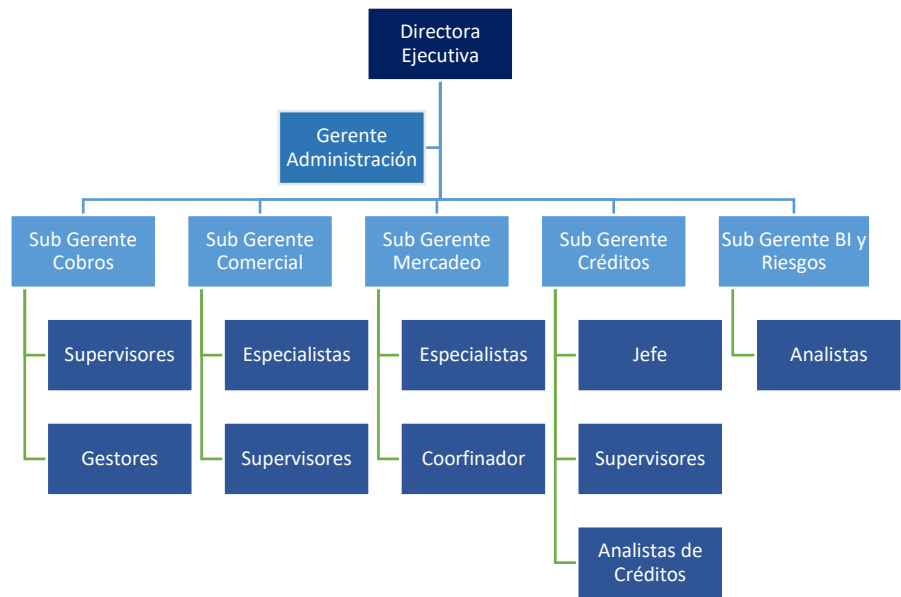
Directora Ejecutiva

Gerente Administración

Sub Gerente Cobros

Supervisores

Gestores

Sub Gerente Comercial

Especialistas

Supervisores

Sub Gerente Mercadeo

Especialistas

Coorfinador

Sub Gerente Créditos

Jefe

Supervisores

Analistas de Créditos

Sub Gerente BI y Riesgos

Analistas